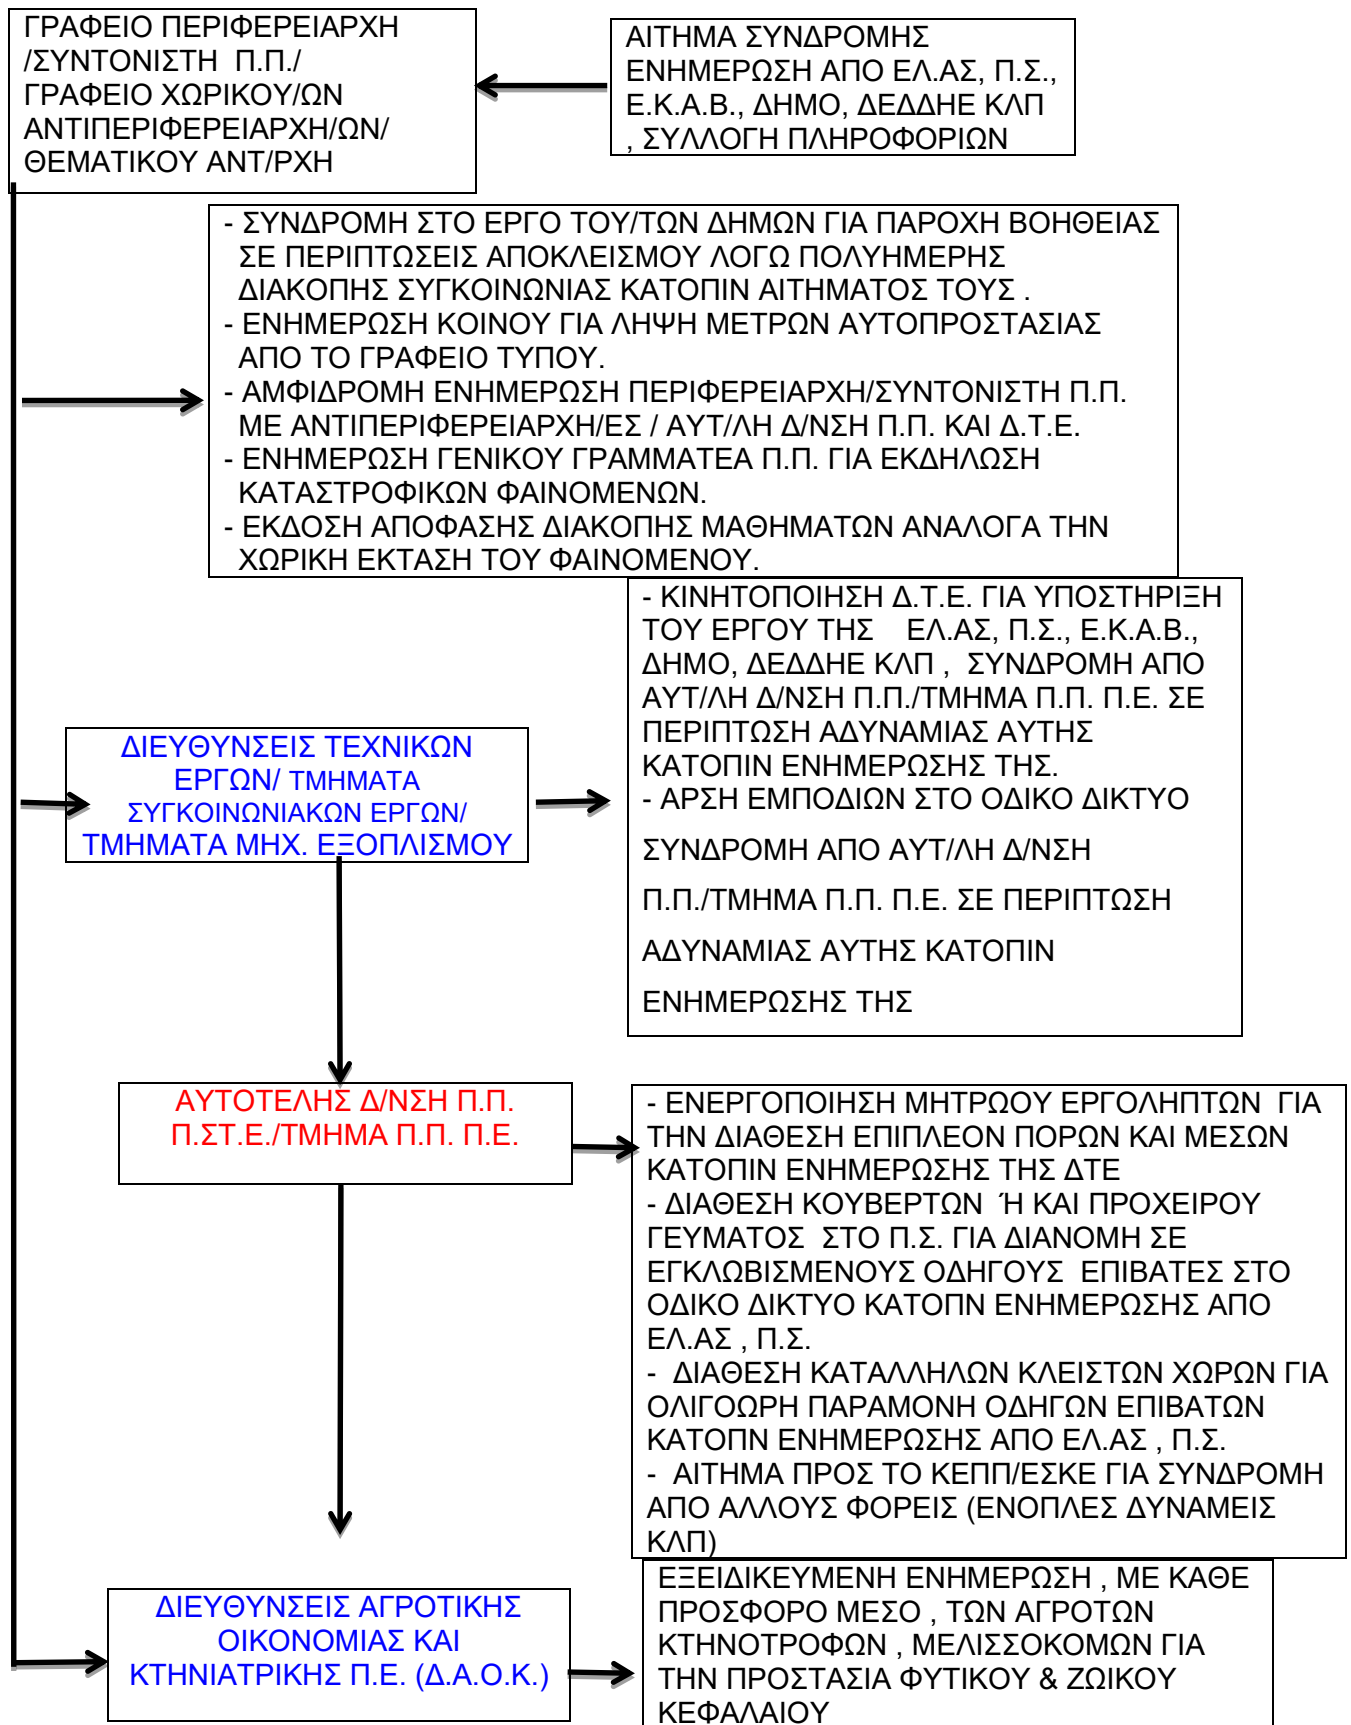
ΓΡΑΦΕΙΟ ΠΕΡΙΦΕΡΕΙΑΡΧΗ /ΣΥΝΤΟΝΙΣΤΗ Π.Π./ ΓΡΑΦΕΙΟ ΧΩΡΙΚΟΥ/ΩΝ ΑΝΤΙΠΕΡΙΦΕΡΕΙΑΡΧΗ/ΩΝ/ ΘΕΜΑΤΙΚΟΥ ΑΝΤ/ΡΧΗ

ΑΙΤΗΜΑ ΣΥΝΔΡΟΜΗΣ ΕΝΗΜΕΡΩΣΗ ΑΠΟ ΕΛ.ΑΣ, Π.Σ., Ε.Κ.Α.Β., ΔΗΜΟ, ΔΕΔΔΗΕ ΚΛΠ , ΣΥΛΛΟΓΗ ΠΛΗΡΟΦΟΡΙΩΝ

- ΣΥΝΔΡΟΜΗ ΣΤΟ ΕΡΓΟ ΤΟΥ/ΤΩΝ ΔΗΜΩΝ ΓΙΑ ΠΑΡΟΧΗ ΒΟΗΘΕΙΑΣ ΣΕ ΠΕΡΙΠΤΩΣΕΙΣ ΑΠΟΚΛΕΙΣΜΟΥ ΛΟΓΩ ΠΟΛΥΗΜΕΡΗΣ ΔΙΑΚΟΠΗΣ ΣΥΓΚΟΙΝΩΝΙΑΣ ΚΑΤΟΠΙΝ ΑΙΤΗΜΑΤΟΣ ΤΟΥΣ .
- ΕΝΗΜΕΡΩΣΗ ΚΟΙΝΟΥ ΓΙΑ ΛΗΨΗ ΜΕΤΡΩΝ ΑΥΤΟΠΡΟΣΤΑΣΙΑΣ ΑΠΟ ΤΟ ΓΡΑΦΕΙΟ ΤΥΠΟΥ.
- ΑΜΦΙΔΡΟΜΗ ΕΝΗΜΕΡΩΣΗ ΠΕΡΙΦΕΡΕΙΑΡΧΗ/ΣΥΝΤΟΝΙΣΤΗ Π.Π. ΜΕ ΑΝΤΙΠΕΡΙΦΕΡΕΙΑΡΧΗ/ΕΣ / ΑΥΤ/ΛΗ Δ/ΝΣΗ Π.Π. ΚΑΙ Δ.Τ.Ε.
- ΕΝΗΜΕΡΩΣΗ ΓΕΝΙΚΟΥ ΓΡΑΜΜΑΤΕΑ Π.Π. ΓΙΑ ΕΚΔΗΛΩΣΗ ΚΑΤΑΣΤΡΟΦΙΚΩΝ ΦΑΙΝΟΜΕΝΩΝ.
- ΕΚΔΟΣΗ ΑΠΟΦΑΣΗΣ ΔΙΑΚΟΠΗΣ ΜΑΘΗΜΑΤΩΝ ΑΝΑΛΟΓΑ ΤΗΝ ΧΩΡΙΚΗ ΕΚΤΑΣΗ ΤΟΥ ΦΑΙΝΟΜΕΝΟΥ.

ΔΙΕΥΘΥΝΣΕΙΣ ΤΕΧΝΙΚΩΝ ΕΡΓΩΝ/ ΤΜΗΜΑΤΑ ΣΥΓΚΟΙΝΩΝΙΑΚΩΝ ΕΡΓΩΝ/ ΤΜΗΜΑΤΑ ΜΗΧ. ΕΞΟΠΛΙΣΜΟΥ

- ΚΙΝΗΤΟΠΟΙΗΣΗ Δ.Τ.Ε. ΓΙΑ ΥΠΟΣΤΗΡΙΞΗ ΤΟΥ ΕΡΓΟΥ ΤΗΣ ΕΛ.ΑΣ, Π.Σ., Ε.Κ.Α.Β., ΔΗΜΟ, ΔΕΔΔΗΕ ΚΛΠ , ΣΥΝΔΡΟΜΗ ΑΠΟ ΑΥΤ/ΛΗ Δ/ΝΣΗ Π.Π./ΤΜΗΜΑ Π.Π. Π.Ε. ΣΕ ΠΕΡΙΠΤΩΣΗ ΑΔΥΝΑΜΙΑΣ ΑΥΤΗΣ ΚΑΤΟΠΙΝ ΕΝΗΜΕΡΩΣΗΣ ΤΗΣ.
- ΑΡΣΗ ΕΜΠΟΔΙΩΝ ΣΤΟ ΟΔΙΚΟ ΔΙΚΤΥΟ

ΣΥΝΔΡΟΜΗ ΑΠΟ ΑΥΤ/ΛΗ Δ/ΝΣΗ Π.Π./ΤΜΗΜΑ Π.Π. Π.Ε. ΣΕ ΠΕΡΙΠΤΩΣΗ ΑΔΥΝΑΜΙΑΣ ΑΥΤΗΣ ΚΑΤΟΠΙΝ ΕΝΗΜΕΡΩΣΗΣ ΤΗΣ

ΑΥΤΟΤΕΛΗΣ Δ/ΝΣΗ Π.Π. Π.ΣΤ.Ε./ΤΜΗΜΑ Π.Π. Π.Ε.

- ΕΝΕΡΓΟΠΟΙΗΣΗ ΜΗΤΡΩΟΥ ΕΡΓΟΛΗΠΤΩΝ ΓΙΑ ΤΗΝ ΔΙΑΘΕΣΗ ΕΠΙΠΛΕΟΝ ΠΟΡΩΝ ΚΑΙ ΜΕΣΩΝ ΚΑΤΟΠΙΝ ΕΝΗΜΕΡΩΣΗΣ ΤΗΣ ΔΤΕ
- ΔΙΑΘΕΣΗ ΚΟΥΒΕΡΤΩΝ Ή ΚΑΙ ΠΡΟΧΕΙΡΟΥ ΓΕΥΜΑΤΟΣ ΣΤΟ Π.Σ. ΓΙΑ ΔΙΑΝΟΜΗ ΣΕ ΕΓΚΛΩΒΙΣΜΕΝΟΥΣ ΟΔΗΓΟΥΣ ΕΠΙΒΑΤΕΣ ΣΤΟ ΟΔΙΚΟ ΔΙΚΤΥΟ ΚΑΤΟΠΝ ΕΝΗΜΕΡΩΣΗΣ ΑΠΟ ΕΛ.ΑΣ , Π.Σ.
- ΔΙΑΘΕΣΗ ΚΑΤΑΛΛΗΛΩΝ ΚΛΕΙΣΤΩΝ ΧΩΡΩΝ ΓΙΑ ΟΛΙΓΟΩΡΗ ΠΑΡΑΜΟΝΗ ΟΔΗΓΩΝ ΕΠΙΒΑΤΩΝ ΚΑΤΟΠΝ ΕΝΗΜΕΡΩΣΗΣ ΑΠΟ ΕΛ.ΑΣ , Π.Σ.
- ΑΙΤΗΜΑ ΠΡΟΣ ΤΟ ΚΕΠΠ/ΕΣΚΕ ΓΙΑ ΣΥΝΔΡΟΜΗ ΑΠΟ ΑΛΛΟΥΣ ΦΟΡΕΙΣ (ΕΝΟΠΛΕΣ ΔΥΝΑΜΕΙΣ ΚΛΠ)

ΔΙΕΥΘΥΝΣΕΙΣ ΑΓΡΟΤΙΚΗΣ ΟΙΚΟΝΟΜΙΑΣ ΚΑΙ ΚΤΗΝΙΑΤΡΙΚΗΣ Π.Ε. (Δ.Α.Ο.Κ.)

ΕΞΕΙΔΙΚΕΥΜΕΝΗ ΕΝΗΜΕΡΩΣΗ , ΜΕ ΚΑΘΕ ΠΡΟΣΦΟΡΟ ΜΕΣΟ , ΤΩΝ ΑΓΡΟΤΩΝ ΚΤΗΝΟΤΡΟΦΩΝ , ΜΕΛΙΣΣΟΚΟΜΩΝ ΓΙΑ ΤΗΝ ΠΡΟΣΤΑΣΙΑ ΦΥΤΙΚΟΥ & ΖΩΙΚΟΥ ΚΕΦΑΛΑΙΟΥ